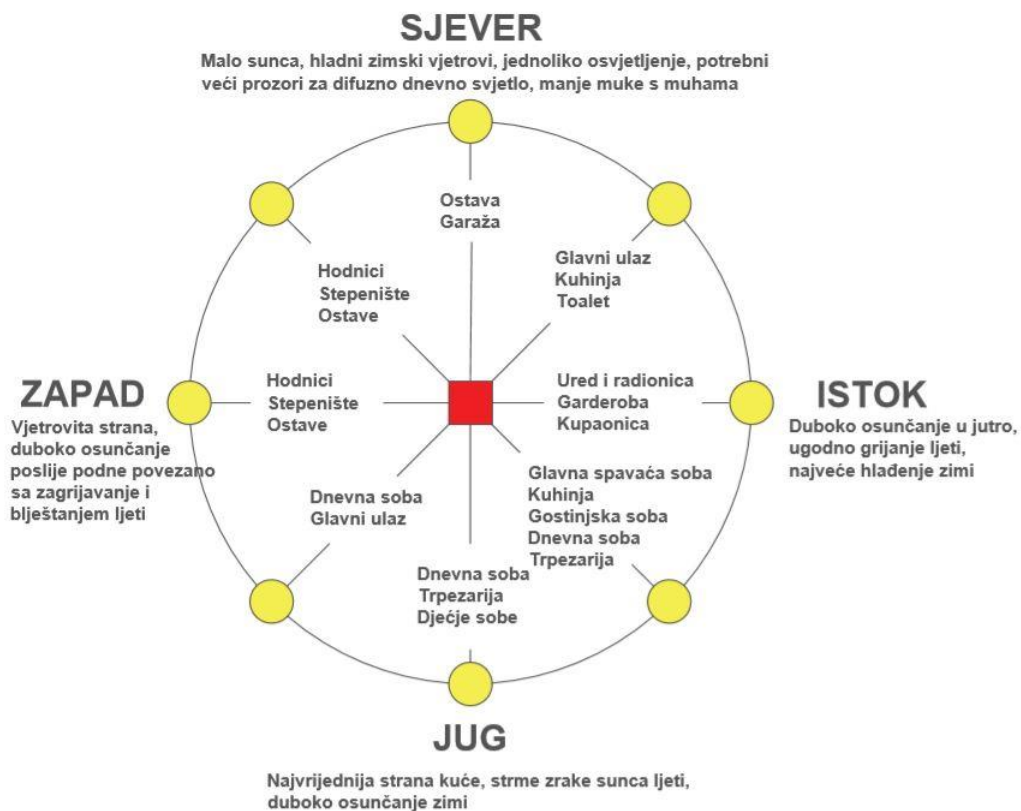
SJEVER

Malo sunca, hladni zimski vjetrovi, jednoliko osvjetljenje, potrebni veći prozori za difuzno dnevno svjetlo, manje muke s muhama

Ostava
Garaža

Hodnici
Stepenište
Ostave

Glavni ulaz
Kuhinja
Toalet

ZAPAD

Vjetrovita strana, duboko osunčanje poslije podne povezano sa zagrijavanje i bliještanjem ljeti

Hodnici
Stepenište
Ostave

Ured i radionica
Garderoba
Kupaonica

ISTOK

Duboko osunčanje u jutro, ugodno grijanje ljeti, najveće hlađenje zimi

Dnevna soba
Glavni ulaz

Glavna spavaća soba
Kuhinja
Gostinjska soba
Dnevna soba
Trpezarija

Dnevna soba
Trpezarija
Dječje sobe

JUG

Najvrijednija strana kuće, strme zrake sunca ljeti, duboko osunčanje zimi